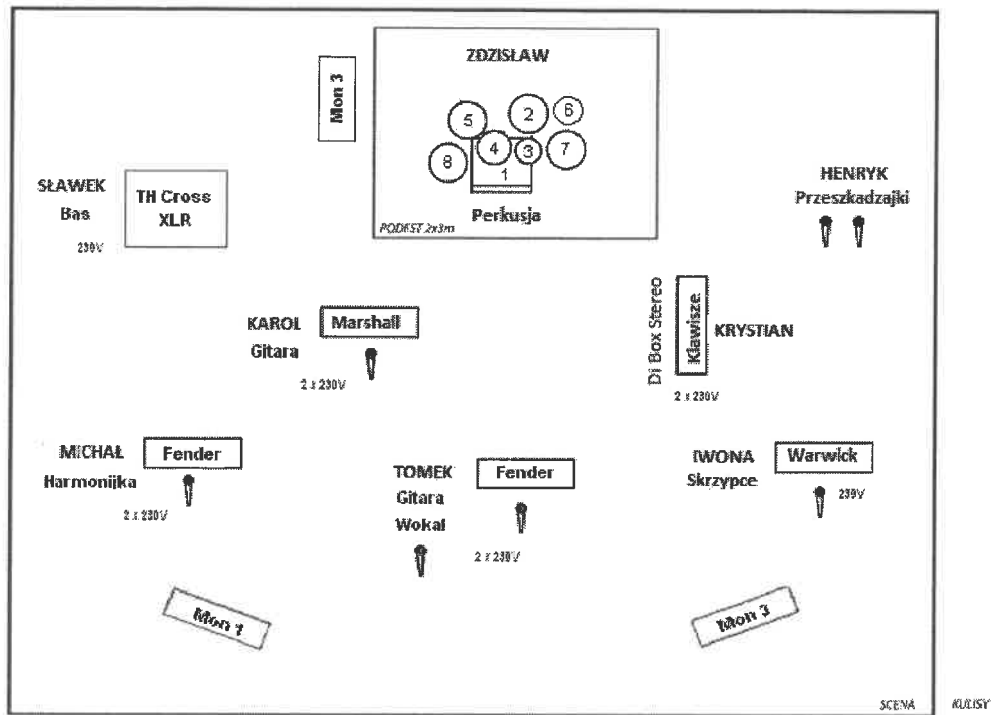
ZDZISŁAW

Mon 3

5
2
6
4
3
7
8
1

Perkusja

PODEST 2x3m

SŁAWEK
Bas

TH Cross
XLR

230V

HENRYK
Przeszkadzajki

KAROL
Gitara

Marshall

2 x 230V

Di Box Stereo

Klawisze

KRYSTIAN

2 x 230V

MICHAŁ
Harmonijka

Fender

2 x 230V

TOMEK
Gitara
Wokal

Fender

2 x 230V

IWONA
Skrzypce

Warwick

230V

Mon 1

Mon 3

SCENA

KULISY